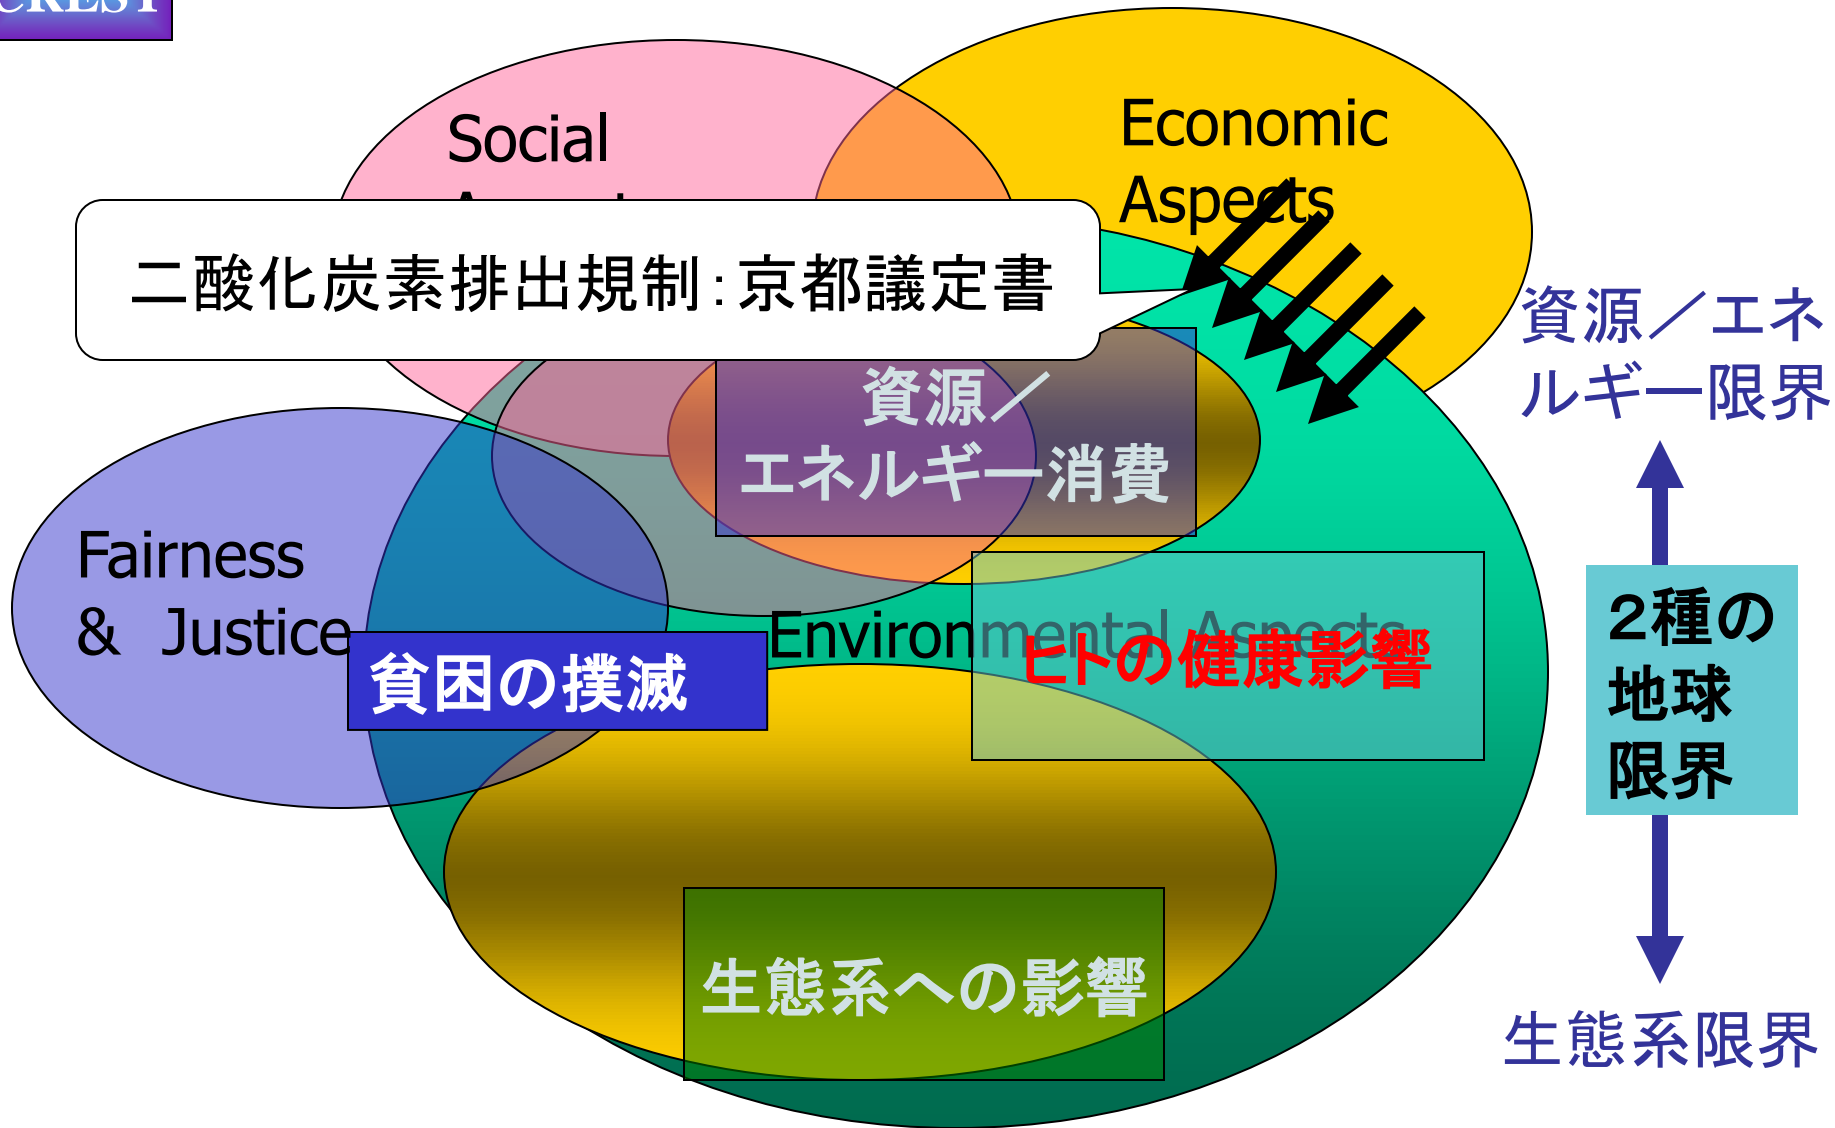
CREST

Social Aspects

Economic Aspects

二酸化炭素排出規制:京都議定書

資源/エネルギー消費

資源/エネルギー限界

Fairness & Justice

貧困の撲滅

Environmental Aspects

ヒトの健康影響

2種の地球限界

生態系への影響

生態系限界